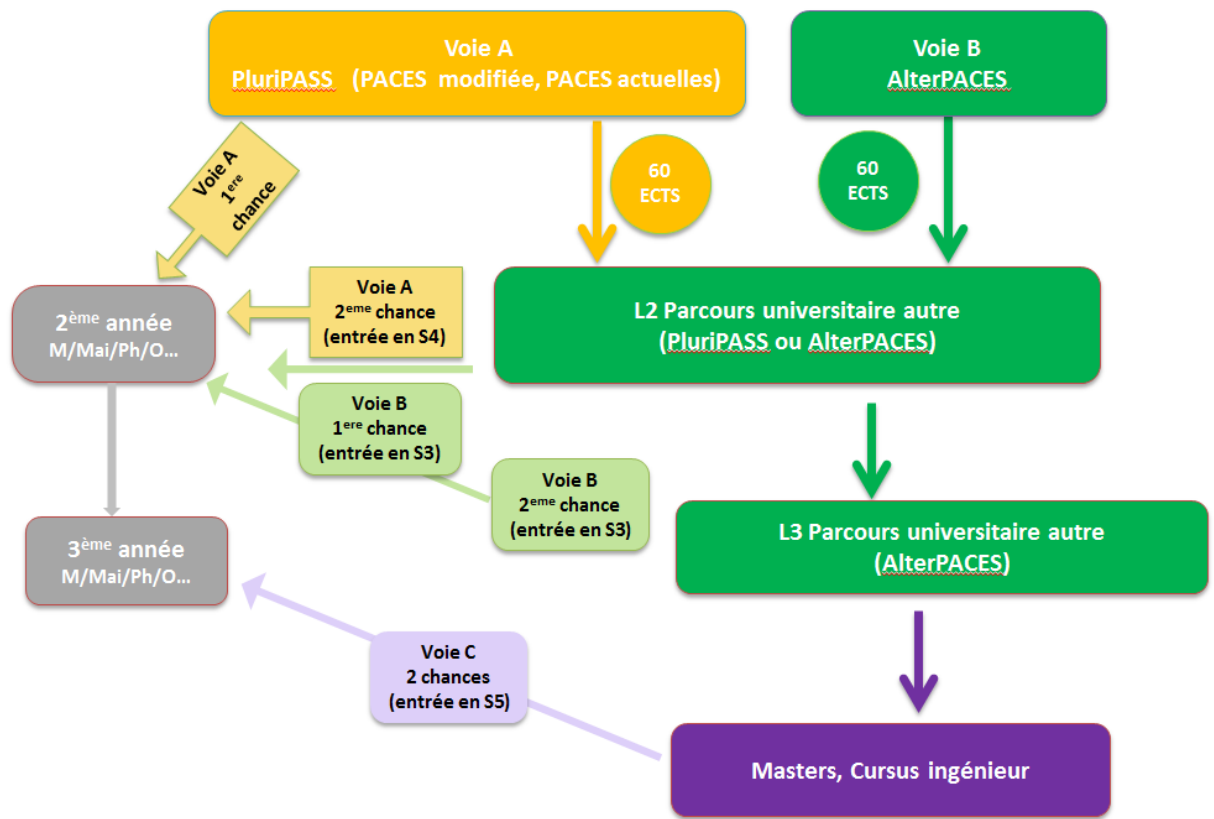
Voie A
PluriPASS (PACES modifiée, PACES actuelles)

Voie B
AlterPACES

Voie A
$1^{ere}$
chance

60
ECTS

60
ECTS

$2^{ème}$ année
M/Mai/Ph/O...

Voie A
$2^{eme}$ chance
(entrée en S4)

L2 Parcours universitaire autre
(PluriPASS ou AlterPACES)

Voie B
$1^{ere}$ chance
(entrée en S3)

Voie B
$2^{eme}$ chance
(entrée en S3)

$3^{ème}$ année
M/Mai/Ph/O...

L3 Parcours universitaire autre
(AlterPACES)

Voie C
2 chances
(entrée en S5)

Masters, Cursus ingénieur